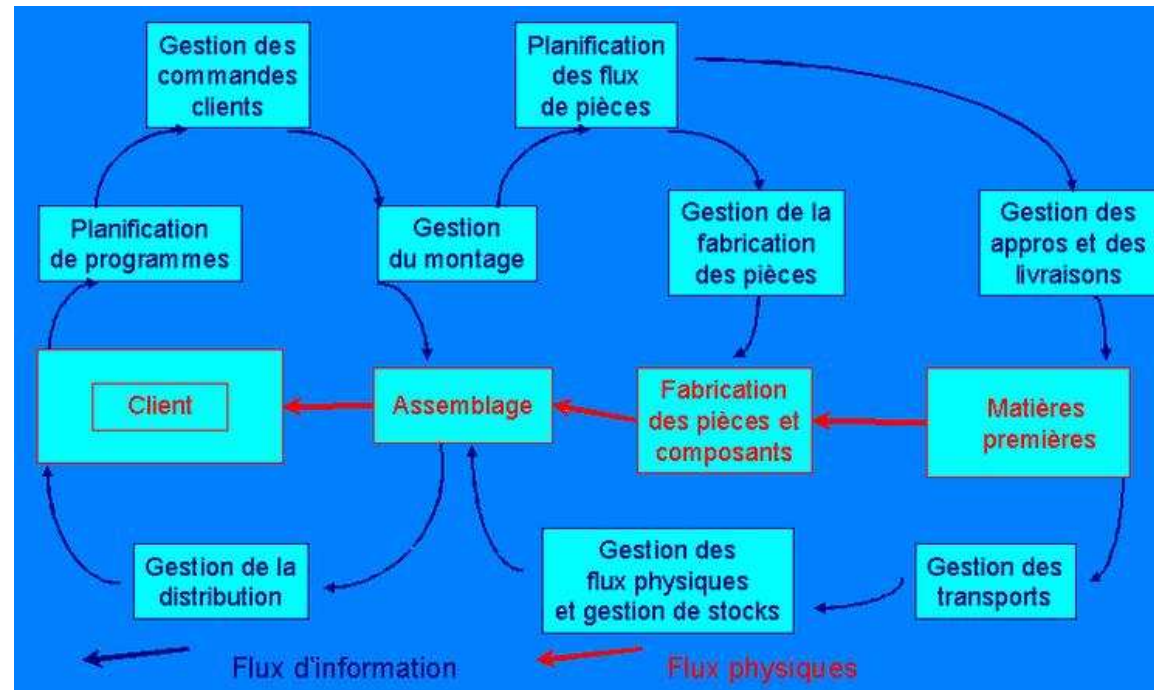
Gestion des commandes clients

Planification des flux de pièces

Planification de programmes

Gestion du montage

Gestion de la fabrication des pièces

Gestion des appros et des livraisons

Client

Assemblage

Fabrication des pièces et composants

Matières premières

Gestion de la distribution

Gestion des flux physiques et gestion de stocks

Gestion des transports

Flux d'information

Flux physiques